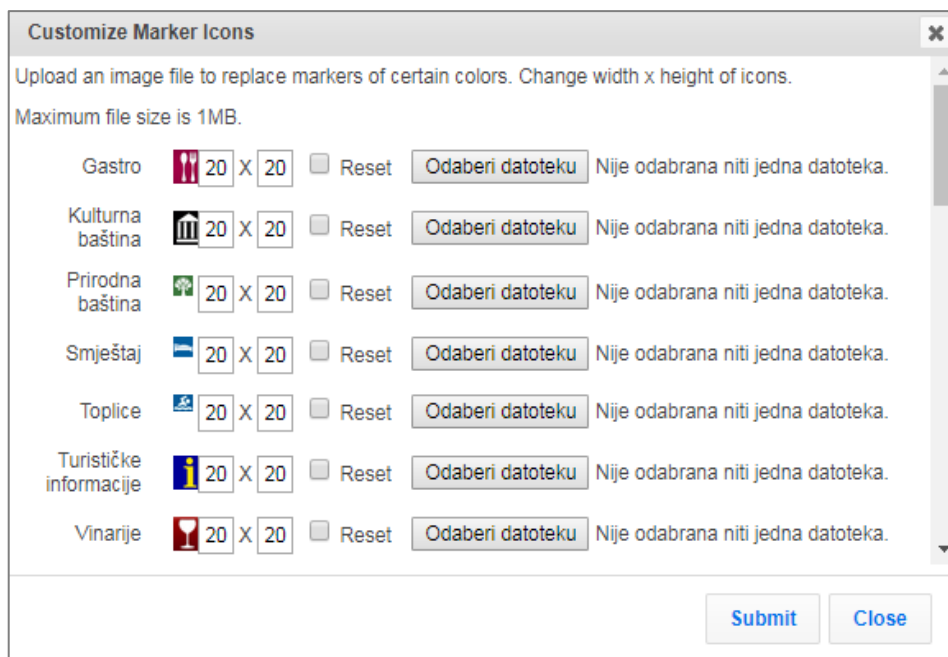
Customize Marker Icons

Upload an image file to replace markers of certain colors. Change width x height of icons.

Maximum file size is 1MB.

Gastro 20 X 20 Reset Odaberi datoteku Nije odabrana niti jedna datoteka.

Kulturna baština 20 X 20 Reset Odaberi datoteku Nije odabrana niti jedna datoteka.

Prirodna baština 20 X 20 Reset Odaberi datoteku Nije odabrana niti jedna datoteka.

Smještaj 20 X 20 Reset Odaberi datoteku Nije odabrana niti jedna datoteka.

Toplice 20 X 20 Reset Odaberi datoteku Nije odabrana niti jedna datoteka.

Turističke informacije 20 X 20 Reset Odaberi datoteku Nije odabrana niti jedna datoteka.

Vinarije 20 X 20 Reset Odaberi datoteku Nije odabrana niti jedna datoteka.

Submit Close